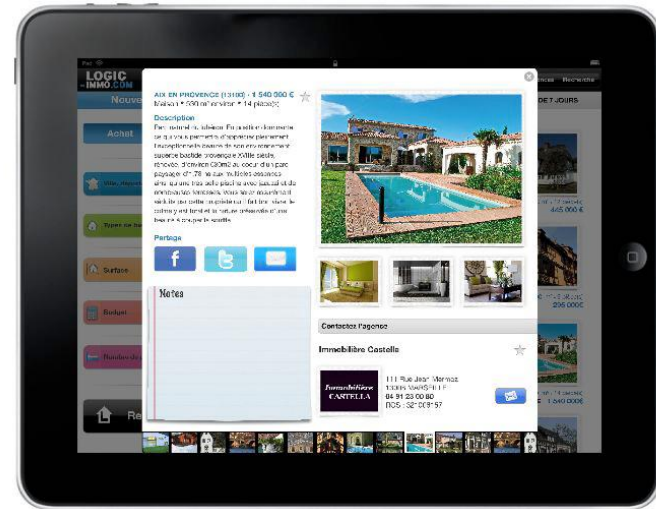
LOGIC-IMMO.COM

Nouve

Achat

Types de bi

Surface

Budget

Nombre de

Re

DE 7 JOURS

445 000 €

295 000 €

1 640 000 €

AIX EN PROVENCE (13100) - 1 540 000 €
Maison • 330 m² environ • 14 pièce(s)

Description

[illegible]

Partage

Notes

Contactez l'agence

Immobilière Castella

Immobilière CASTELLA

111 Rue Jean Mermoz
13008 MARSEILLE
04 91 23 00 80
RCS : 32 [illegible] 57